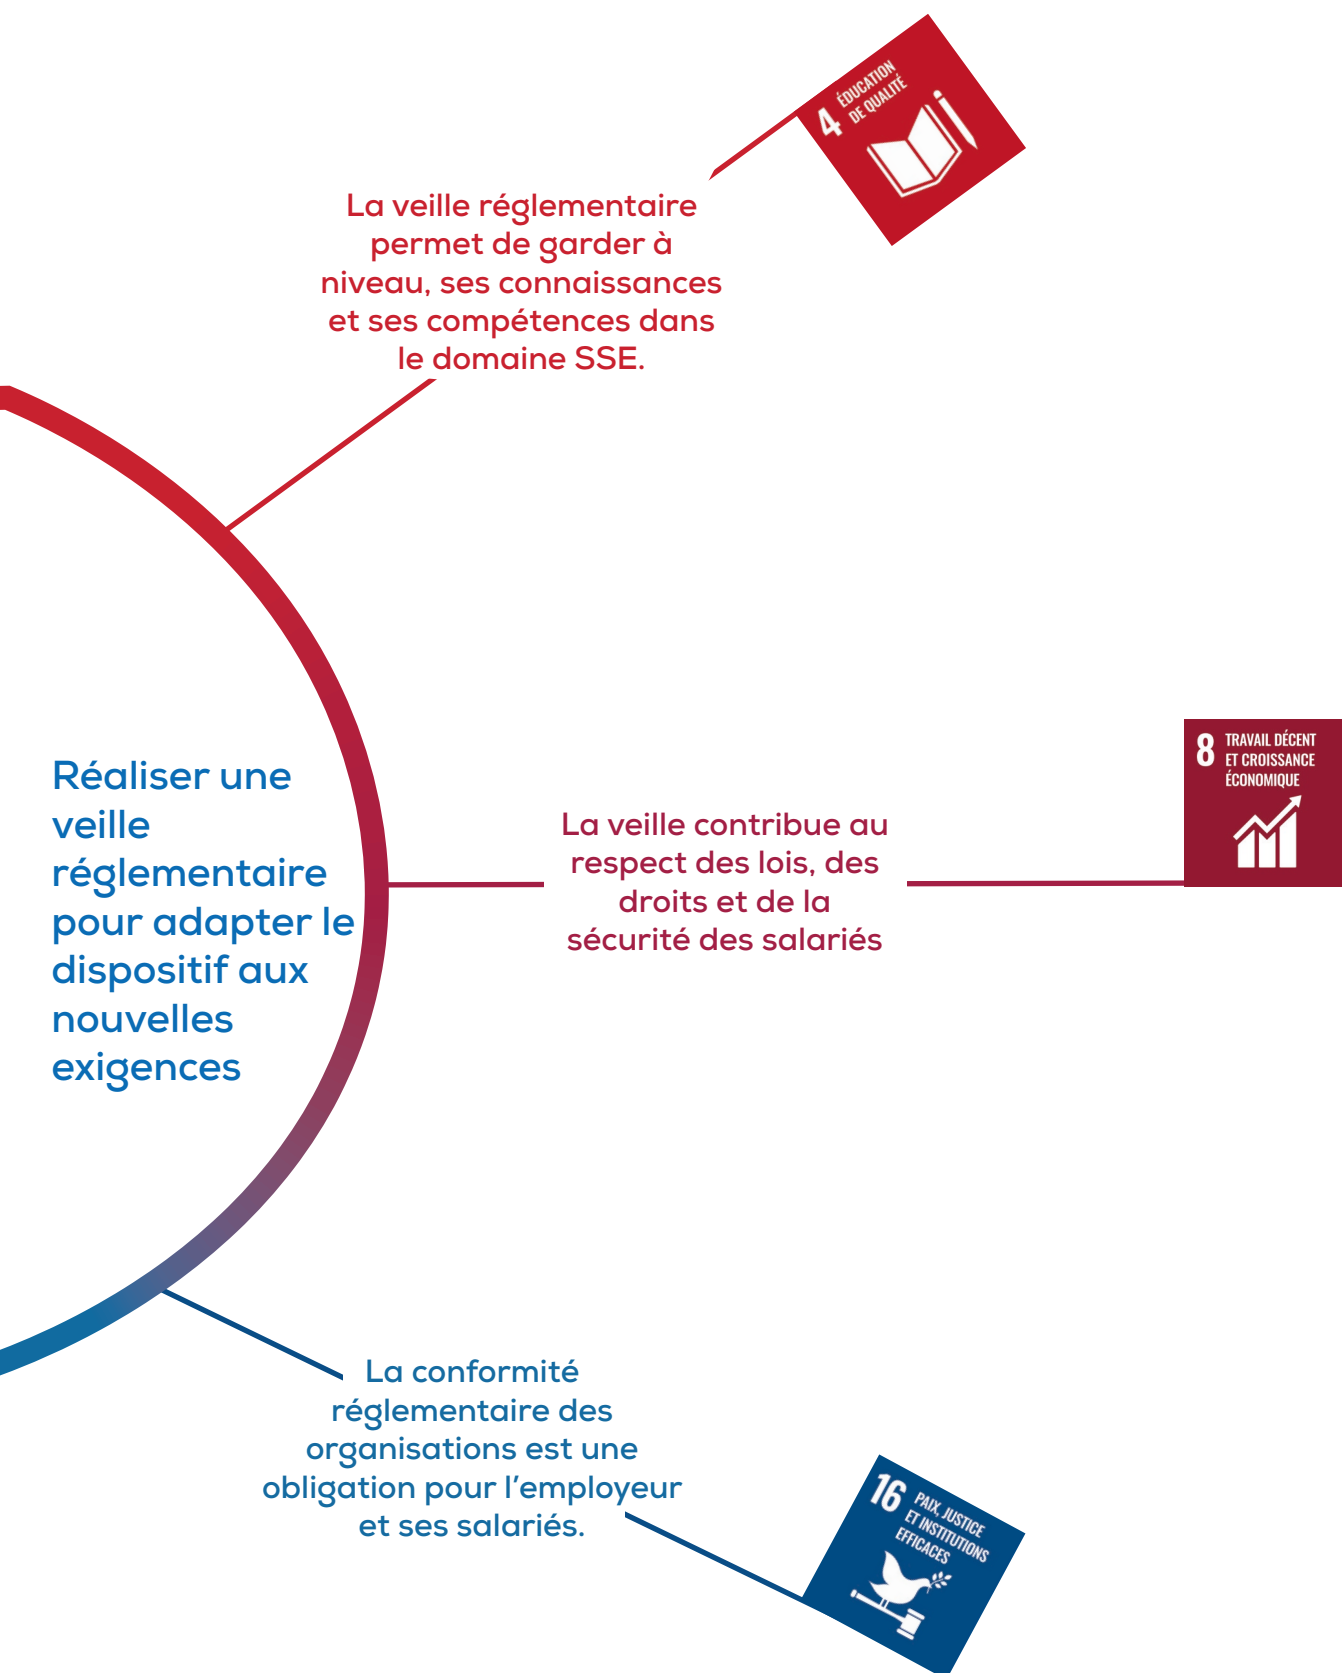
4 ÉDUCATION DE QUALITÉ

La veille réglementaire permet de garder à niveau, ses connaissances et ses compétences dans le domaine SSE.

Réaliser une veille réglementaire pour adapter le dispositif aux nouvelles exigences

La veille contribue au respect des lois, des droits et de la sécurité des salariés

8 TRAVAIL DÉCENT ET CROISSANCE ÉCONOMIQUE

La conformité réglementaire des organisations est une obligation pour l'employeur et ses salariés.

16 PAIX, JUSTICE ET INSTITUTIONS EFFICACES